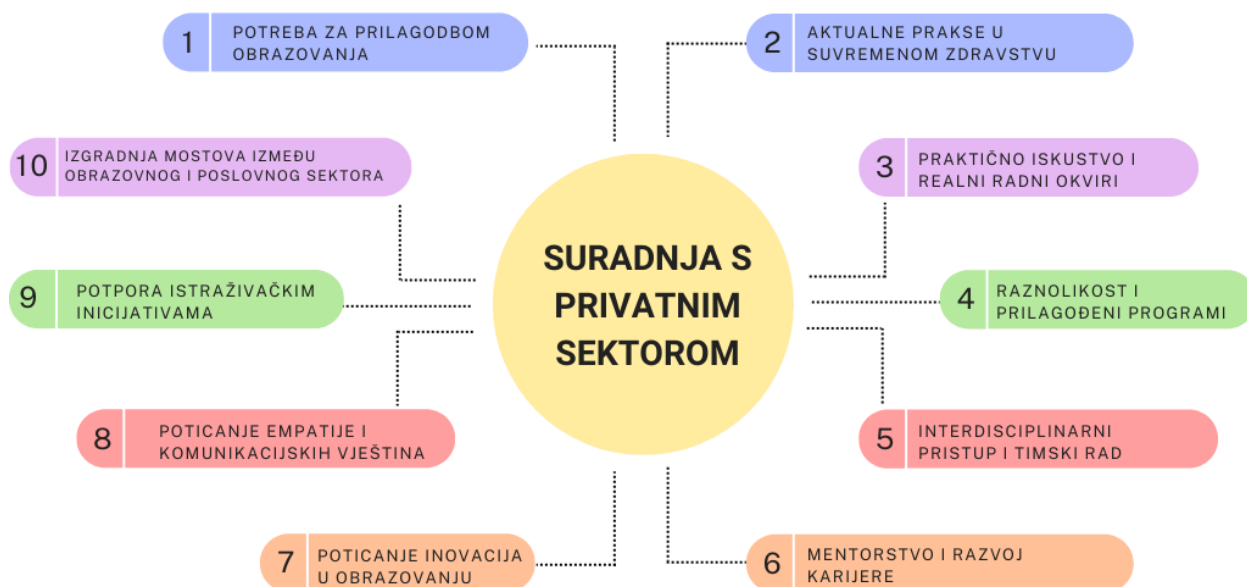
SURADNJA S PRIVATNIM SEKTOROM

1 POTREBA ZA PRILAGODBOM OBRAZOVANJA

2 AKTUALNE PRAKSE U SUVREMENOM ZDRAVSTVU

3 PRAKTIČNO ISKUSTVO I REALNI RADNI OKVIRI

4 RAZNOLIKOST I PRILAGOĐENI PROGRAMI

5 INTERDISCIPLINARNI PRISTUP I TIMSKI RAD

6 MENTORSTVO I RAZVOJ KARIJERE

7 POTICANJE INOVACIJA U OBRAZOVANJU

8 POTICANJE EMPATIJE I KOMUNIKACIJSKIH VJEŠTINA

9 POTPORA ISTRAŽIVAČKIM INICIJATIVAMA

10 IZGRADNJA MOSTOVA IZMEĐU OBRAZOVNOG I POSLOVNOG SEKTORA